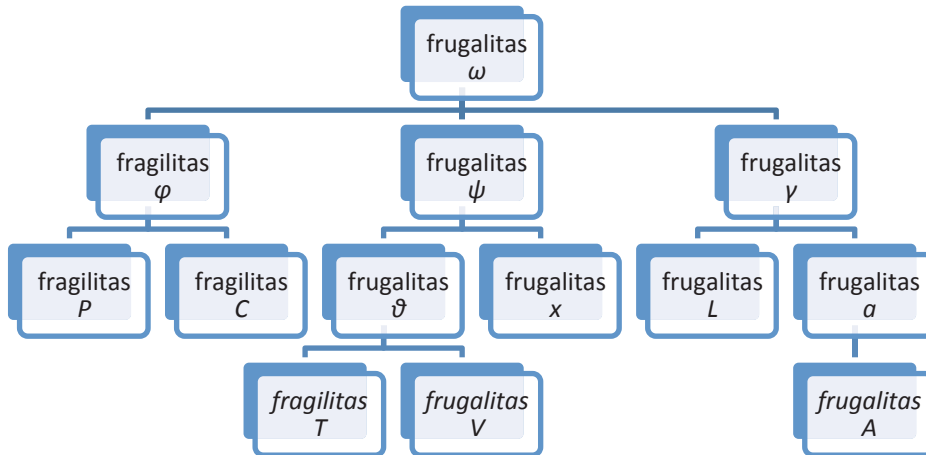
frugalitas
$\omega$

fragilitas
$\varphi$

frugalitas
$\psi$

frugalitas
$\gamma$

fragilitas
P

fragilitas
C

frugalitas
$\vartheta$

frugalitas
x

frugalitas
L

frugalitas
a

fragilitas
T

frugalitas
V

frugalitas
A